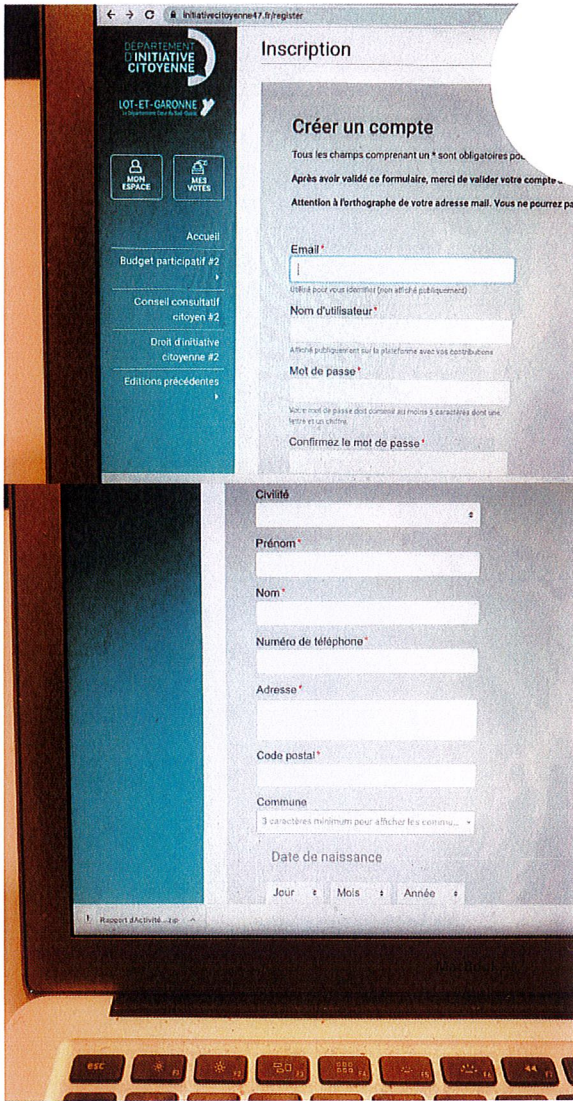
initiativecitoyenne47.fr/register

DÉPARTEMENT D'INITIATIVE CITOYENNE

LOT-ET-GARONNE

Le Département Cœur du Sud-Ouest

MON ESPACE

MES VOTES

Accueil

Budget participatif #2

Conseil consultatif citoyen #2

Droit d'initiative citoyenne #2

Editions précédentes

Inscription

Créer un compte

Tous les champs comprenant un * sont obligatoires po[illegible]

Après avoir validé ce formulaire, merci de valider votre compte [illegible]

Attention à l'orthographe de votre adresse mail. Vous ne pourrez pa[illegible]

Email*

Utilisé pour vous identifier (non affiché publiquement)

Nom d'utilisateur*

Affiché publiquement sur la plateforme avec vos contributions

Mot de passe*

Votre mot de passe doit contenir au moins 5 caractères dont une lettre et un chiffre.

Confirmez le mot de passe*

Civilité

Prénom*

Nom*

Numéro de téléphone*

Adresse*

Code postal*

Commune

3 caractères minimum pour afficher les commu...

Date de naissance

Jour

Mois

Année

Rapport d'Activité....zip

esc

F1

F2

F3

F4

F5

F6

F7